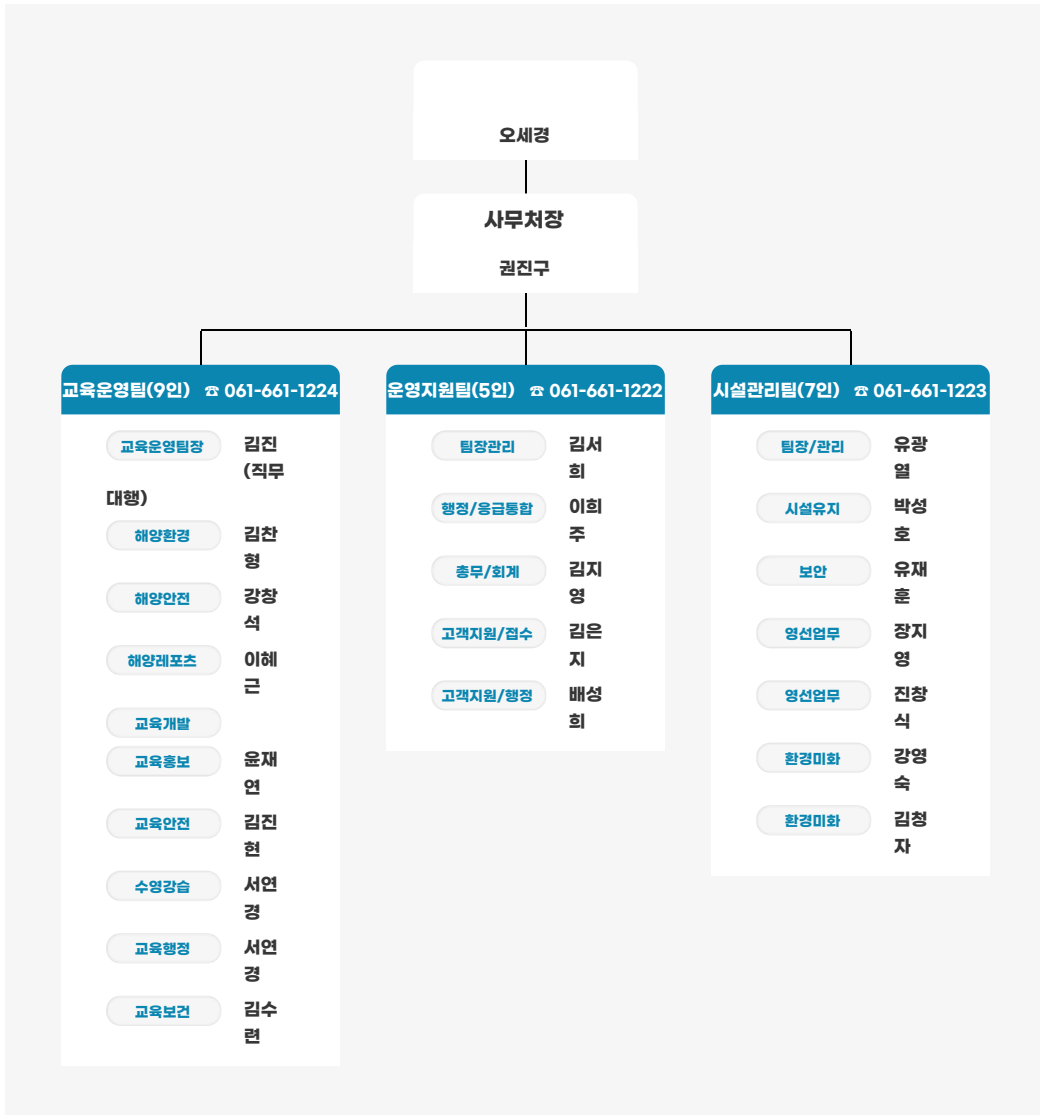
오세경

사무처장

권진구

교육운영팀(9인) ☎ 061-661-1224

교육운영팀장 김진(직무대행)

해양환경 김찬형

해양안전 강창석

해양레포츠 이혜근

교육개발

교육홍보 윤재연

교육안전 김진현

수영강습 서연경

교육행정 서연경

교육보건 김수련

운영지원팀(5인) ☎ 061-661-1222

팀장관리 김서희

행정/응급통합 이희주

총무/회계 김지영

고객지원/접수 김은지

고객지원/행정 배성희

시설관리팀(7인) ☎ 061-661-1223

팀장/관리 유광열

시설유지 박성호

보안 유재훈

영선업무 장지영

영선업무 진창식

환경미화 강영숙

환경미화 김청자